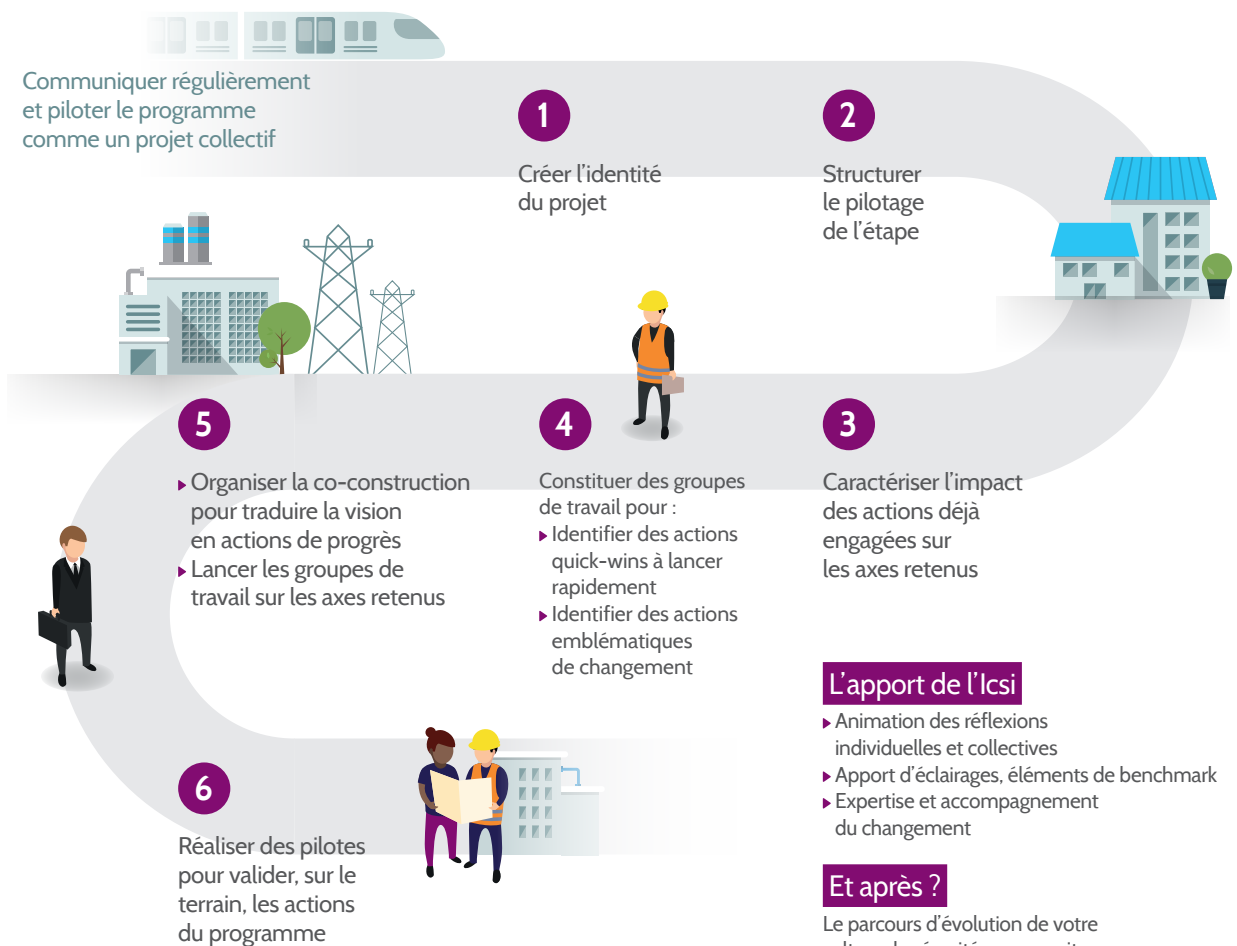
Communiquer régulièrement et piloter le programme comme un projet collectif

1

Créer l'identité du projet

2

Structurer le pilotage de l'étape

5

▸ Organiser la co-construction pour traduire la vision en actions de progrès
▸ Lancer les groupes de travail sur les axes retenus

4

Constituer des groupes de travail pour :
▸ Identifier des actions quick-wins à lancer rapidement
▸ Identifier des actions emblématiques de changement

3

Caractériser l'impact des actions déjà engagées sur les axes retenus

L'apport de l'Icsi

▸ Animation des réflexions individuelles et collectives
▸ Apport d'éclairages, éléments de benchmark
▸ Expertise et accompagnement du changement

6

Réaliser des pilotes pour valider, sur le terrain, les actions du programme

Et après ?

Le parcours d'évolution de votre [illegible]